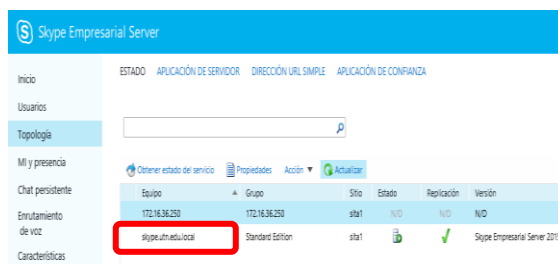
Skype Empresarial Server

Inicio
Usuarios
Topología
MI y presencia
Chat persistente
Enrutamiento de voz
Características

ESTADO APLICACIÓN DE SERVIDOR DIRECCIÓN URL SIMPLE APLICACIÓN DE CONFIANZA

Obtener estado del servicio Propiedades Acción ▼ Actualizar

| Equipo | Grupo | Sitio | Estado | Replicación | Versión |
|---|---|---|---|---|---|
| 172.16.36.250 | 172.16.36.250 | sita1 | N/D | N/D | N/D |
| skype.utn.edu.local | Standard Edition | sita1 | | | Skype Empresarial Server 201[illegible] |